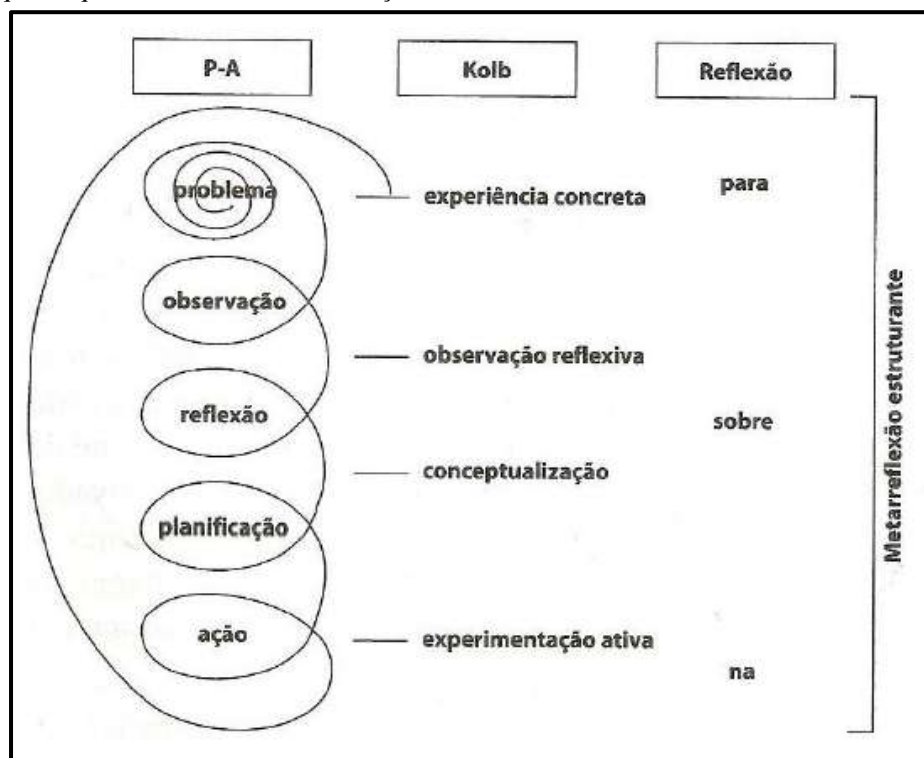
P-A

Kolb

Reflexão

problema

experiência concreta

para

observação

observação reflexiva

reflexão

sobre

conceptualização

planificação

ação

experimentação ativa

na

Metarreflexão estruturante